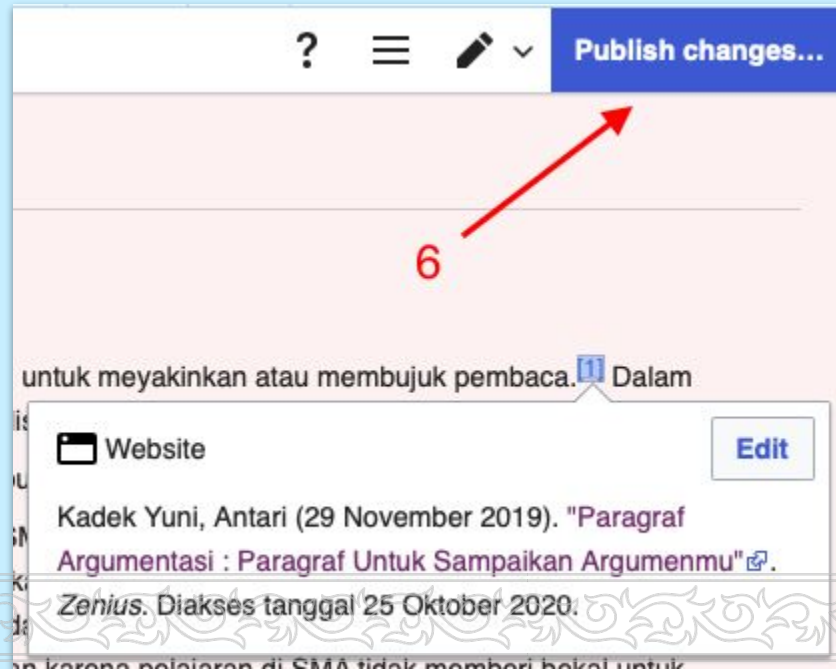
?

Publish changes...

6

untuk meyakinkan atau membujuk pembaca.[1] Dalam

Website

Edit

Kadek Yuni, Antari (29 November 2019). "Paragraf Argumentasi : Paragraf Untuk Sampaikan Argumenmu". *Zenius*. Diakses tanggal 25 Oktober 2020.

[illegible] karena pelajaran di SMA tidak memberi bekal untuk